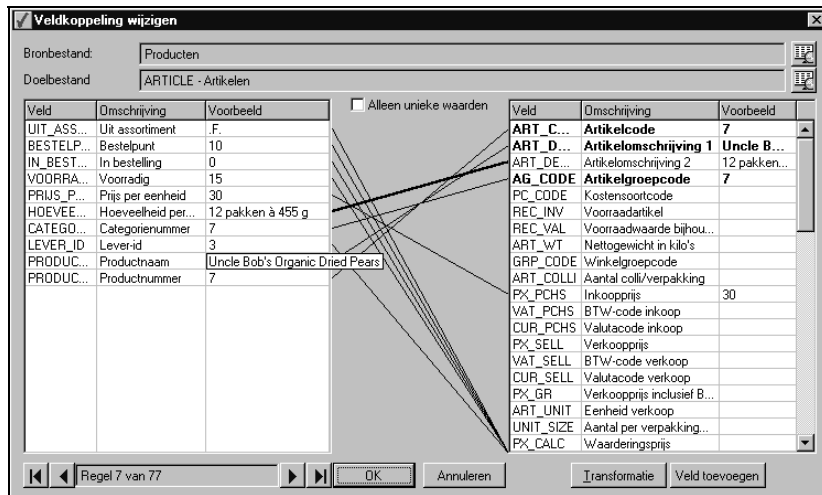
Veldkoppeling wijzigen

Bronbestand: Producten

Doelbestand ARTICLE - Artikelen

Alleen unieke waarden

| Veld | Omschrijving | Voorbeeld |
|---|---|---|
| UIT_ASS... | Uit assortiment | .F. |
| BESTELP... | Bestelpunt | 10 |
| IN_BEST... | In bestelling | 0 |
| VOORRA... | Voorradig | 15 |
| PRIJS_P... | Prijs per eenheid | 30 |
| HOEVEE... | Hoeveelheid per... | 12 pakken à 455 g |
| CATEGO... | Categorienummer | 7 |
| LEVER_ID | Lever-id | 3 |
| PRODUC... | Productnaam | Uncle Bob's Organic Dried Pears |
| PRODUC... | Productnummer | 7 |

| Veld | Omschrijving | Voorbeeld |
|---|---|---|
| ART_C... | Artikelcode | 7 |
| ART_D... | Artikelomschrijving 1 | Uncle B... |
| ART_DE... | Artikelomschrijving 2 | 12 pakken... |
| AG_CODE | Artikelgroepcode | 7 |
| PC_CODE | Kostensoortcode | |
| REC_INV | Voorraadartikel | |
| REC_VAL | Voorraadwaarde bijhou... | |
| ART_WT | Nettogewicht in kilo's | |
| GRP_CODE | Winkelgroepcode | |
| ART_COLLI | Aantal colli/verpakking | |
| PX_PCHS | Inkoopprijs | 30 |
| VAT_PCHS | BTW-code inkoop | |
| CUR_PCHS | Valutacode inkoop | |
| PX_SELL | Verkoopprijs | |
| VAT_SELL | BTW-code verkoop | |
| CUR_SELL | Valutacode verkoop | |
| PX_GR | Verkoopprijs inclusief B... | |
| ART_UNIT | Eenheid verkoop | |
| UNIT_SIZE | Aantal per verpakking... | |
| PX_CALC | Waarderingsprijs | |

Regel 7 van 77

OK

Annuleren

Transformatie

Veld toevoegen